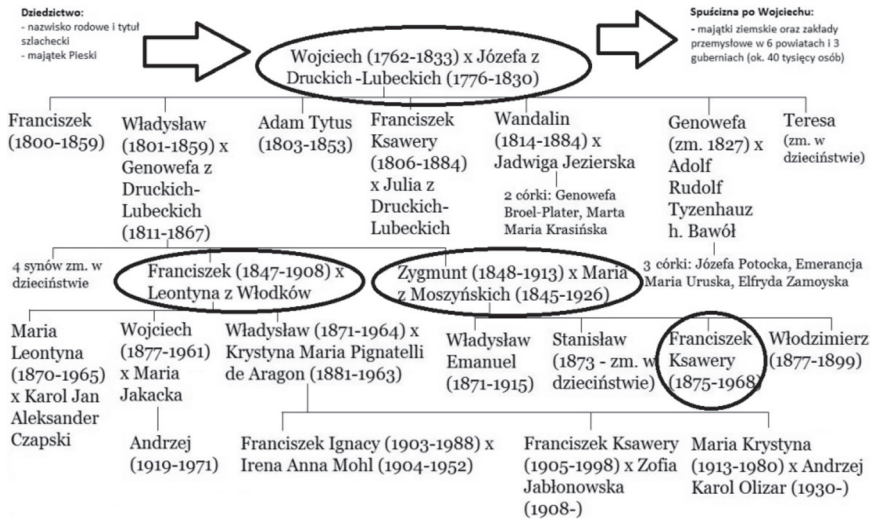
Dziedzictwo:
- nazwisko rodowe i tytuł szlachecki
- majątek Pieski

Wojciech (1762-1833) x Józefa z Druckich -Lubeckich (1776-1830)

Spuścizna po Wojciechu:
- majątki ziemskie oraz zakłady przemysłowe w 6 powiatach i 3 guberniach (ok. 40 tysięcy osób)

Franciszek (1800-1859)

Władysław (1801-1859) x Genowefa z Druckich-Lubeckich (1811-1867)

Adam Tytus (1803-1853)

Franciszek Ksawery (1806-1884) x Julia z Druckich-Lubeckich

Wandalin (1814-1884) x Jadwiga Jezierska

2 córki: Genowefa Broel-Plater, Marta Maria Krasińska

Genowefa (zm. 1827) x Adolf Rudolf Tyzenhauz h. Bawół

Teresa (zm. w dzieciństwie)

4 synów zm. w dzieciństwie

Franciszek (1847-1908) x Leontyna z Włodków

Zygmunt (1848-1913) x Maria z Moszyńskich (1845-1926)

3 córki: Józefa Potocka, Emerancja Maria Uruska, Elfryda Zamoyska

Maria Leontyna (1870-1965) x Karol Jan Aleksander Czapski

Wojciech (1877-1961) x Maria Jakacka

Władysław (1871-1964) x Krystyna Maria Pignatelli de Aragon (1881-1963)

Władysław Emanuel (1871-1915)

Stanisław (1873 - zm. w dzieciństwie)

Franciszek Ksawery (1875-1968)

Włodzimierz (1877-1899)

Andrzej (1919-1971)

Franciszek Ignacy (1903-1988) x Irena Anna Mohl (1904-1952)

Franciszek Ksawery (1905-1998) x Zofia Jabłonowska (1908-)

Maria Krystyna (1913-1980) x Andrzej Karol Olizar (1930-)